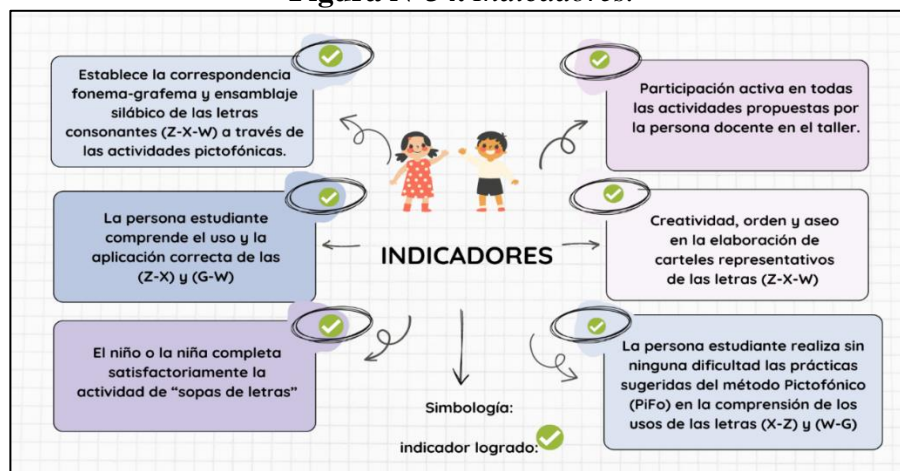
Figura N°3 Indicadores.

Establece la correspondencia fonema-grafema y ensamblaje silábico de las letras consonantes (Z-X-W) a través de las actividades pictofónicas.

Participación activa en todas las actividades propuestas por la persona docente en el taller.

La persona estudiante comprende el uso y la aplicación correcta de las (Z-X) y (G-W)

INDICADORES

Creatividad, orden y aseo en la elaboración de carteles representativos de las letras (Z-X-W)

El niño o la niña completa satisfactoriamente la actividad de "sopas de letras"

La persona estudiante realiza sin ninguna dificultad las prácticas sugeridas del método Pictofónico (PiFo) en la comprensión de los usos de las letras (X-Z) y (W-G)

Simbología:

indicador logrado: